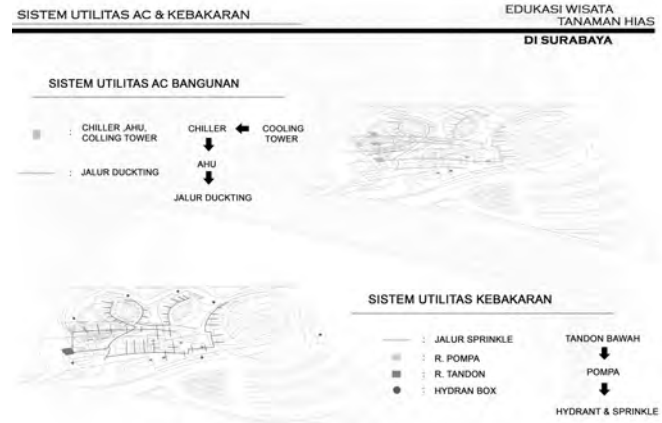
SISTEM UTILITAS AC & KEBAKARAN

EDUKASI WISATA TANAMAN HIAS
DI SURABAYA

SISTEM UTILITAS AC BANGUNAN

: CHILLER ,AHU, COLLING TOWER

: JALUR DUCKTING

CHILLER ← COOLING TOWER
↓
AHU
↓
JALUR DUCKTING

SISTEM UTILITAS KEBAKARAN

: JALUR SPRINKLE
: R. POMPA
: R. TANDON
: HYDRAN BOX

TANDON BAWAH
↓
POMPA
↓
HYDRANT & SPRINKLE